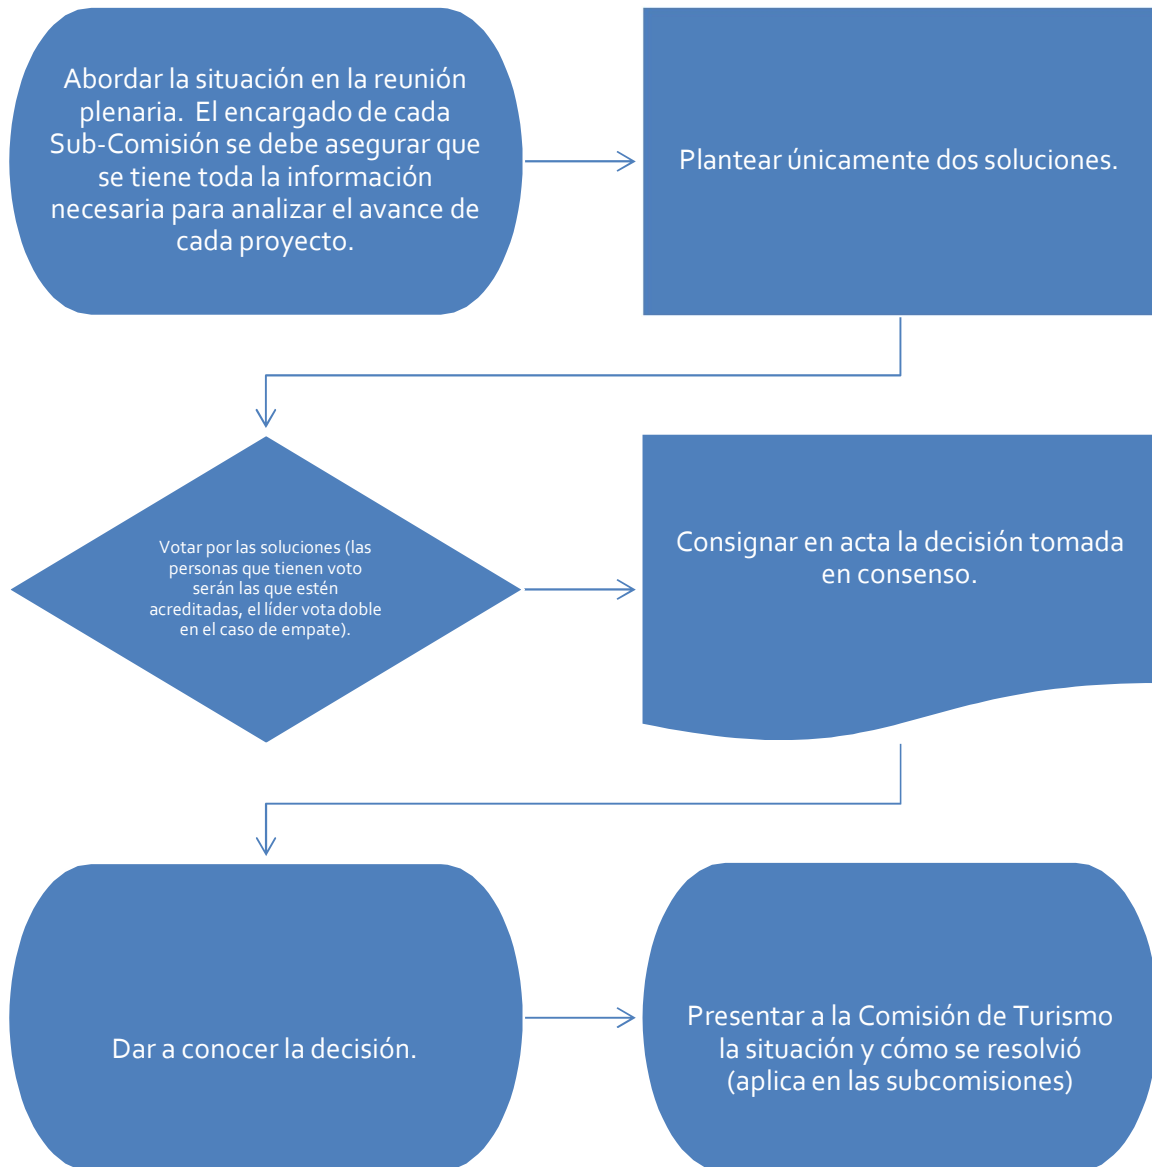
Abordar la situación en la reunión plenaria.  El encargado de cada Sub-Comisión se debe asegurar que se tiene toda la información necesaria para analizar el avance de cada proyecto.

Plantear únicamente dos soluciones.

Votar por las soluciones (las personas que tienen voto serán las que estén acreditadas, el líder vota doble en el caso de empate).

Consignar en acta la decisión tomada en consenso.

Dar a conocer la decisión.

Presentar a la Comisión de Turismo la situación y cómo se resolvió (aplica en las subcomisiones)